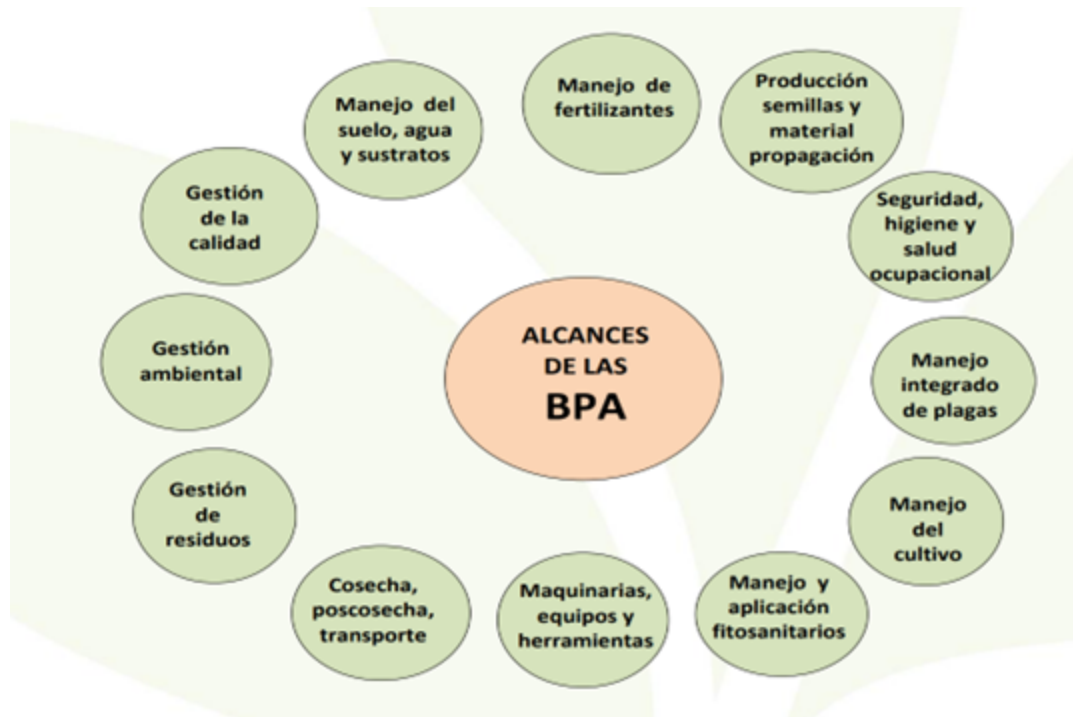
ALCANCES DE LAS BPA

Manejo de fertilizantes

Producción semillas y material propagación

Seguridad, higiene y salud ocupacional

Manejo integrado de plagas

Manejo del cultivo

Manejo y aplicación fitosanitarios

Maquinarias, equipos y herramientas

Cosecha, poscosecha, transporte

Gestión de residuos

Gestión ambiental

Gestión de la calidad

Manejo del suelo, agua y sustratos